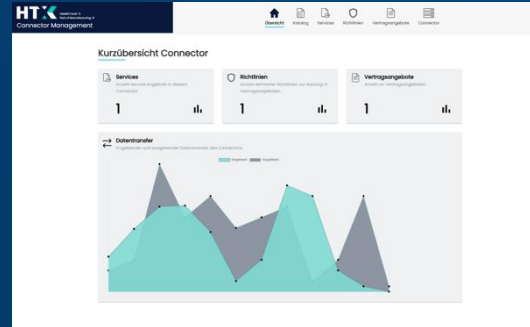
HTX
Connector Management

Übersicht Katalog Services Richtlinien Vertragsangebote Connector

Kurzübersicht Connector

Services
Anzahl Services angelegt in diesem Connector
1

Richtlinien
Anzahl definierter Richtlinien zur Nutzung in Vertragsangeboten
1

Vertragsangebote
Anzahl an Vertragsangeboten
1

Datentransfer
Eingehenden und ausgehenden Datentransfer des Connectors

Eingehend Ausgehend